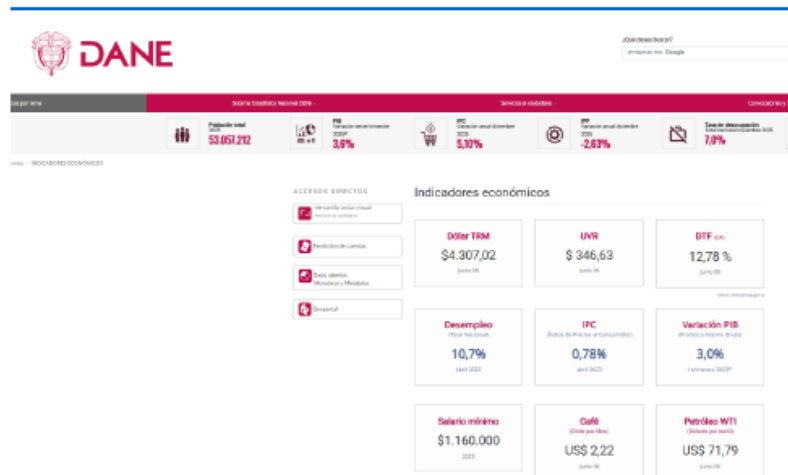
DANE

¿Qué desea buscar?
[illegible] Google

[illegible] | Sistema Estadístico Nacional SEN | Servicios al ciudadano | Convocatorias

Población total
2020
53.051.212

PIB
Variación anual trimestre 2020P
3,6%

IPC
Variación anual diciembre 2020
5,10%

IPP
Variación anual diciembre 2020
-2,63%

Tasa de desocupación
Total nacional diciembre 2020
7,8%

Inicio / INDICADORES ECONÓMICOS

ACCESOS DIRECTOS

Ventanilla única virtual
Atención al ciudadano

Rendición de cuentas

Datos abiertos
Microdatos y Metadatos

Geoportal

Indicadores económicos

Dólar TRM
$4.307,02
Junio 06

UVR
$ 346,63
Junio 06

DTF (EA)
12,78 %
Junio 06

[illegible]

Desempleo
(Total Nacional)
10,7%
abril 2023

IPC
(Índice de Precios al Consumidor)
0,78%
abril 2023

Variación PIB
(Producto Interno Bruto)
3,0%
I trimestre 2023P

Salario mínimo
$1.160.000
2023

Café
(Dólar por libra)
US$ 2,22
Junio 06

Petróleo WTI
(Dólares por barril)
US$ 71,79
Junio 06